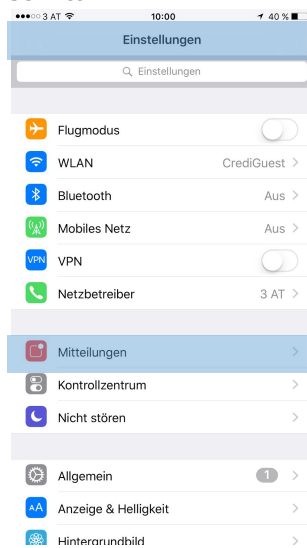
●●●○○ 3 AT 10:00 40 %

Einstellungen

Einstellungen

Flugmodus

WLAN CrediGuest >

Bluetooth Aus >

Mobiles Netz Aus >

VPN VPN

Netzbetreiber 3 AT >

Mitteilungen >

Kontrollzentrum >

Nicht stören >

Allgemein 1 >

AA Anzeige & Helligkeit >

Hintergrundbild >